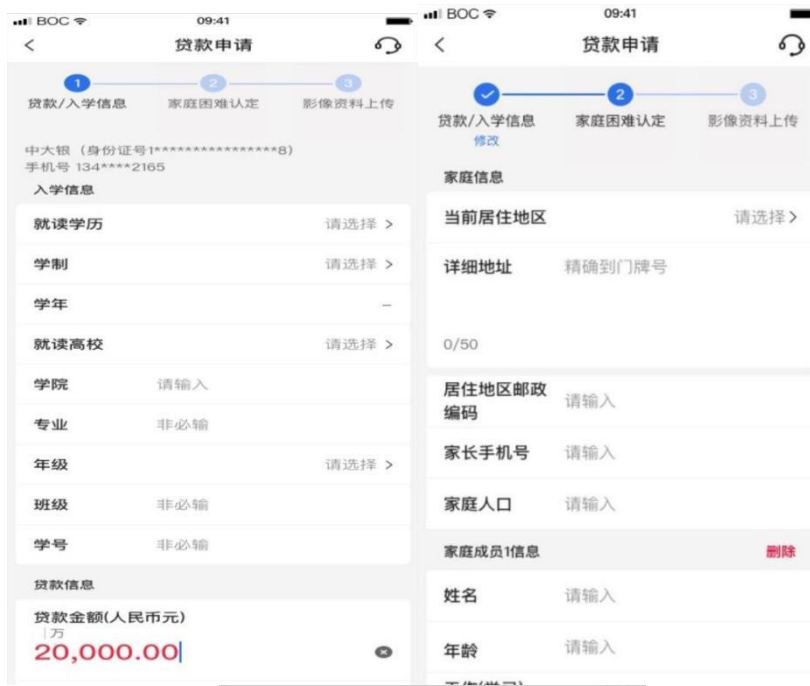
BOC 09:41

<

贷款申请

1 2 3

贷款/入学信息 家庭困难认定 影像资料上传

中大银 (身份证号1****************8)
手机号 134****2165

入学信息

就读学历 请选择 >

学制 请选择 >

学年 –

就读高校 请选择 >

学院 请输入

专业 非必输

年级 请选择 >

班级 非必输

学号 非必输

贷款信息

贷款金额(人民币元)
万
20,000.00

BOC 09:41

<

贷款申请

2 3

贷款/入学信息 修改 家庭困难认定 影像资料上传

家庭信息

当前居住地区 请选择 >

详细地址 精确到门牌号

0/50

居住地区邮政编码 请输入

家长手机号 请输入

家庭人口 请输入

家庭成员1信息 删除

姓名 请输入

年龄 请输入

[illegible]